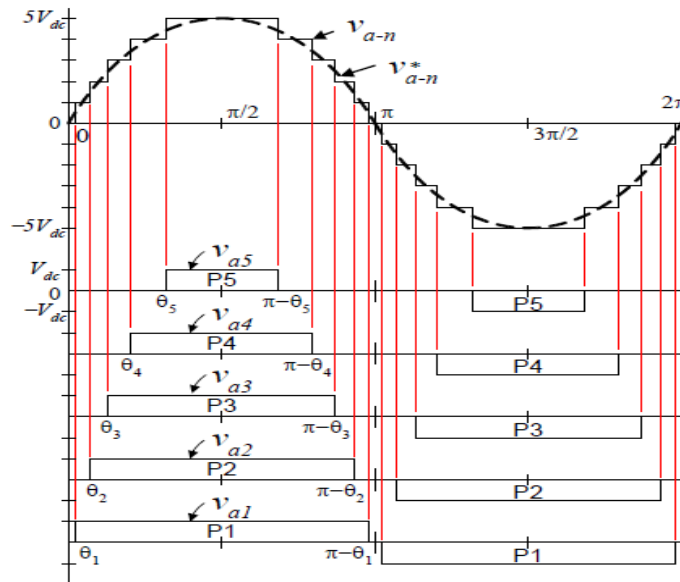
$5V_{dc}$
$v_{a-n}$
$v^*_{a-n}$
0
0
$\pi/2$
$\pi$
$3\pi/2$
$2\pi$
$-5V_{dc}$
$V_{dc}$
0
$-V_{dc}$
$v_{a5}$
P5
$\theta_5$
$\pi-\theta_5$
P5
$v_{a4}$
P4
$\theta_4$
$\pi-\theta_4$
P4
$v_{a3}$
P3
$\theta_3$
$\pi-\theta_3$
P3
$v_{a2}$
P2
$\theta_2$
$\pi-\theta_2$
P2
$v_{a1}$
P1
$\theta_1$
$\pi-\theta_1$
P1